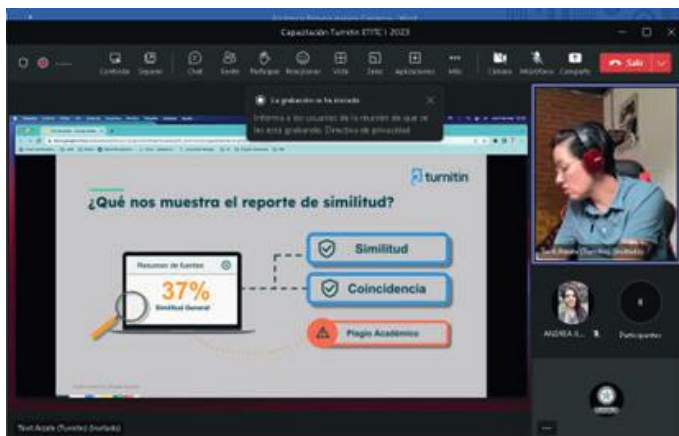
Capacitación Turnitin ETITC I 2023

Contenido Separar Chat Gente Participar Reaccionar Vista Notas Aplicaciones Más Cámara Micrófono Compartir Salir

La grabación se ha iniciado

Informa a los usuarios de la reunión de que se les está grabando. Directiva de privacidad

turnitin

¿Qué nos muestra el reporte de similitud?

Resumen de fuentes

37%

Similitud General

Similitud

Coincidencia

Plagio Académico

ANDREA A...

Participantes

Tevit Arzate (Turnitin) (Invitado)